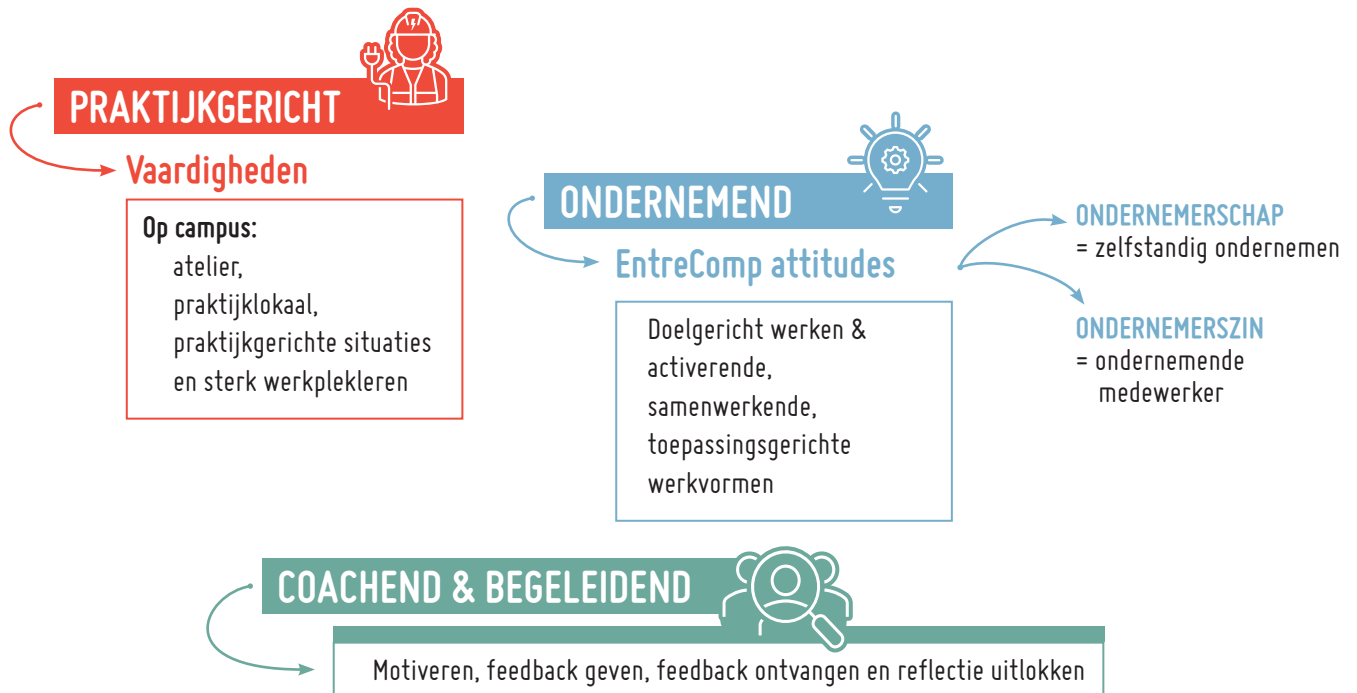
PRAKTIJKGERICHT

Vaardigheden

Op campus:
atelier,
praktijklokaal,
praktijkgerichte situaties
en sterk werkplekleren

ONDERNEMEND

EntreComp attitudes

Doelgericht werken &
activerende,
samenwerkende,
toepassingsgerichte
werkvormen

ONDERNEMERSCHAP
= zelfstandig ondernemen

ONDERNEMERSZIN
= ondernemende medewerker

COACHEND & BEGELEIDEND

Motiveren, feedback geven, feedback ontvangen en reflectie uitlokken